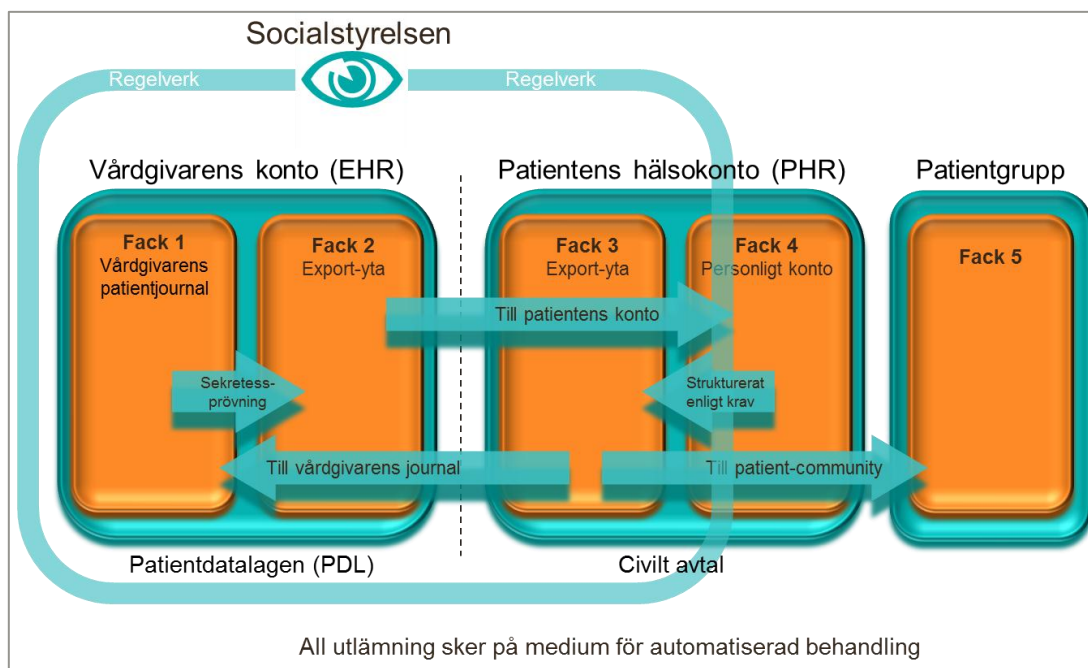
Socialstyrelsen

Regelverk

Regelverk

Vårdgivarens konto (EHR)

Patientens hälsokonto (PHR)

Patientgrupp

Fack 1
Vårdgivarens patientjournal

Fack 2
Export-yta

Fack 3
Export-yta

Fack 4
Personligt konto

Fack 5

Till patientens konto

Sekretess-prövning

Strukturerat enligt krav

Till vårdgivarens journal

Till patient-community

Patientdatalagen (PDL)

Civilt avtal

All utlämning sker på medium för automatiserad behandling